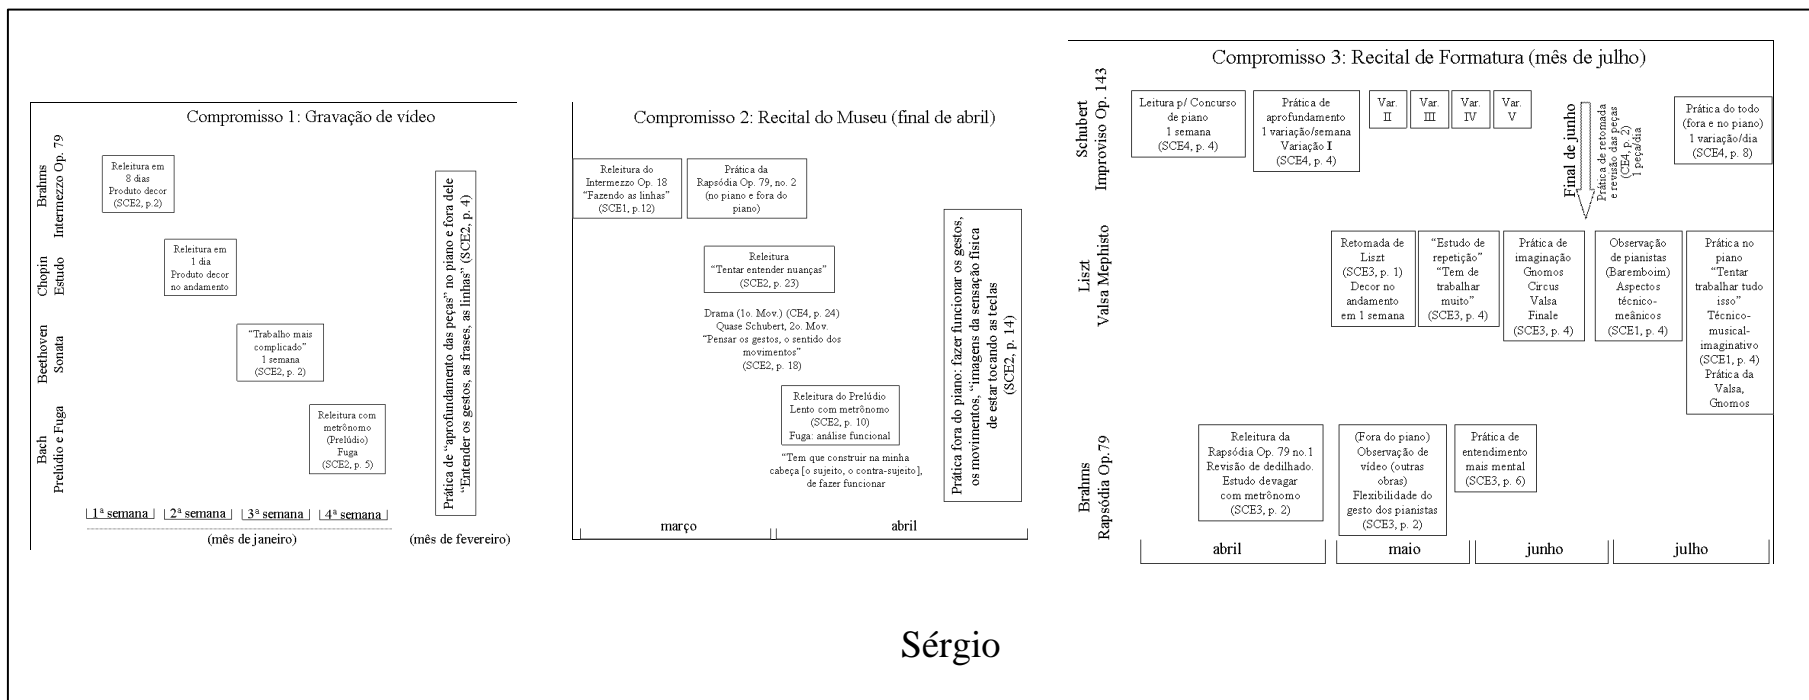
Compromisso 1: Gravação de vídeo

Brahms Intermezzo Op. 79

Releitura em 8 dias Produto decor (SCE2, p.2)

Chopin Estudo

Releitura em 1 dia Produto decor no andamento

Beethoven Sonata

"Trabalho mais complicado" 1 semana (SCE2, p. 2)

Bach Prelúdio e Fuga

Releitura com metrônomo (Prelúdio) Fuga (SCE2, p. 5)

Prática de "aprofundamento das peças" no piano e fora dele "Entender os gestos, as frases, as linhas" (SCE2, p. 4)

1ª semana | 2ª semana | 3ª semana | 4ª semana

(mês de janeiro) (mês de fevereiro)

Compromisso 2: Recital do Museu (final de abril)

Releitura do Intermezzo Op. 18 "Fazendo as linhas" (SCE1, p.12)

Prática da Rapsódia Op. 79, no. 2 (no piano e fora do piano)

Releitura "Tentar entender nuanças" (SCE2, p. 23)

Drama (1o. Mov.) (CE4, p. 24) Quase Schubert, 2o. Mov. "Pensar os gestos, o sentido dos movimentos" (SCE2, p. 18)

Releitura do Prelúdio Lento com metrônomo (SCE2, p. 10) Fuga: análise funcional

"Tem que construir na minha cabeça [o sujeito, o contra-sujeito], de fazer funcionar

Prática fora do piano: fazer funcionar os gestos, os movimentos, "imagens da sensação física de estar tocando as teclas (SCE2, p. 14)

março abril

Compromisso 3: Recital de Formatura (mês de julho)

Schubert Improviso Op. 143

Leitura p/ Concurso de piano 1 semana (SCE4, p. 4)

Prática de aprofundamento 1 variação/semana Variação I (SCE4, p. 4)

Var. II | Var. III | Var. IV | Var. V

Final de junho

Prática de retomada e revisão das peças (CE4, p. 2) 1 peça/dia

Prática do todo (fora e no piano) 1 variação/dia (SCE4, p. 8)

Liszt Valsa Mephisto

Retomada de Liszt (SCE3, p. 1) Decor no andamento em 1 semana

"Estudo de repetição" "Tem de trabalhar muito" (SCE3, p. 4)

Prática de imaginação Gnomos Circus Valsa Finale (SCE3, p. 4)

Observação de pianistas (Baremboim) Aspectos técnico-meânicos (SCE1, p. 4)

Prática no piano "Tentar trabalhar tudo isso" Técnico-musical-imaginativo (SCE1, p. 4) Prática da Valsa, Gnomos

Brahms Rapsódia Op.79

Releitura da Rapsódia Op. 79 no.1 Revisão de dedilhado. Estudo devagar com metrônomo (SCE3, p. 2)

(Fora do piano) Observação de vídeo (outras obras) Flexibilidade do gesto dos pianistas (SCE3, p. 2)

Prática de entendimento mais mental (SCE3, p. 6)

abril | maio | junho | julho

Sérgio